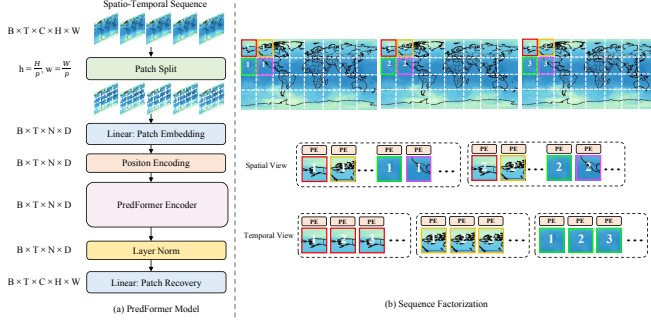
Spatio-Temporal Sequence

B × T × C × H × W

$h = \frac{H}{p}, w = \frac{W}{p}$

Patch Split

B × T × N × D

Linear: Patch Embedding

B × T × N × D

Positon Encoding

B × T × N × D

PredFormer Encoder

B × T × N × D

Layer Norm

B × T × C × H × W

Linear: Patch Recovery

(a) PredFormer Model

1

2

3

Spatial View

PE PE PE 1 ...

PE PE PE 2 ...

Temporal View

PE PE PE ...

PE PE PE ...

1 2 3

(b) Sequence Factorization